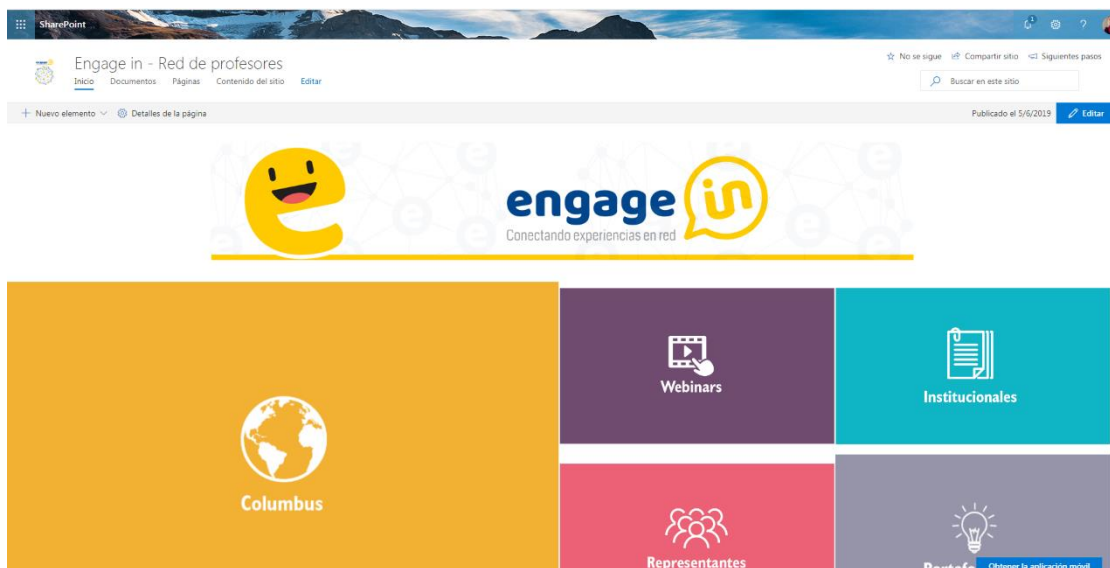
SharePoint

1

?

Engage in - Red de profesores

Inicio Documentos Páginas Contenido del sitio Editar

No se sigue Compartir sitio Siguientes pasos

Buscar en este sitio

Nuevo elemento Detalles de la página

Publicado el 5/6/2019 Editar

engage in

Conectando experiencias en red

Columbus

Webinars

Institucionales

Representantes

Portafo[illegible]

Obtener la aplicación móvil